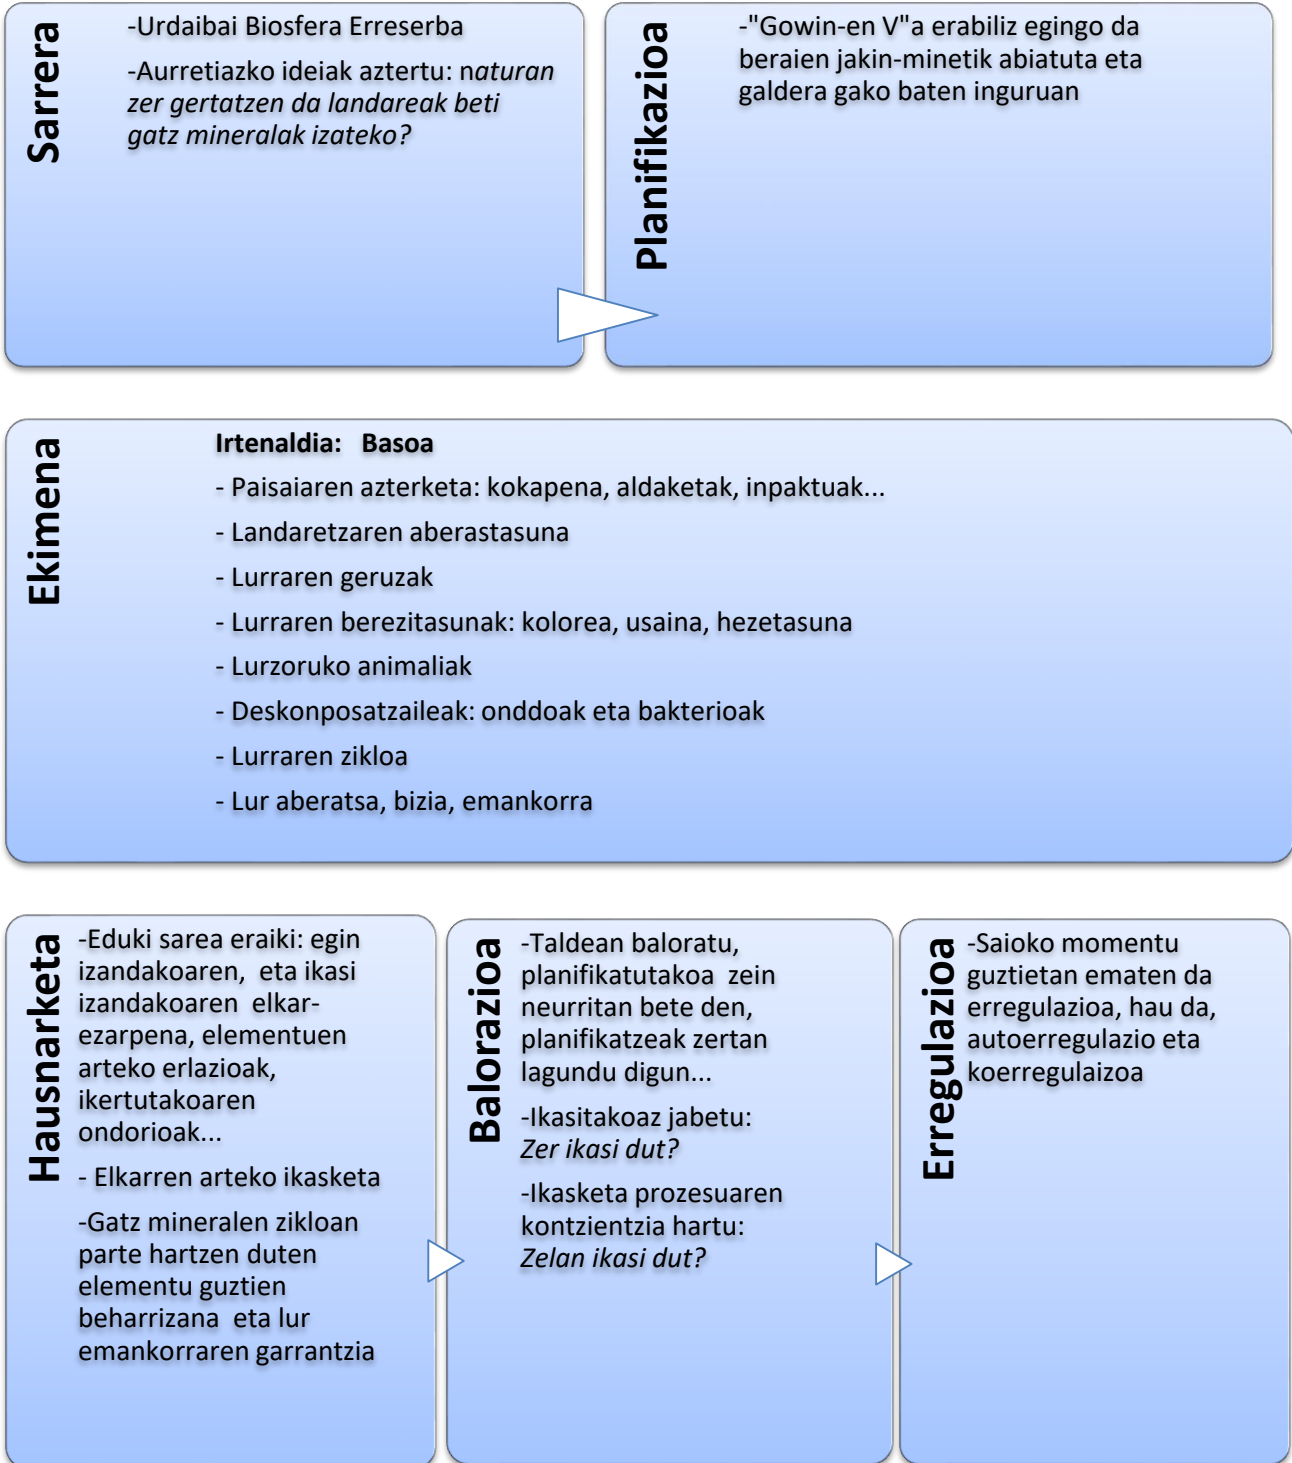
Sarrera

-Urdaibai Biosfera Erreserba

-Aurretiazko ideiak aztertu: naturan zer gertatzen da landareak beti gatz mineralak izateko?

Planifikazioa

-"Gowin-en V"a erabiliz egingo da beraien jakin-minetik abiatuta eta galdera gako baten inguruan

Ekimena

Irtenaldia: Basoa

- Paisaiaren azterketa: kokapena, aldaketak, inpaktuak...

- Landaretzaren aberastasuna

- Lurraren geruzak

- Lurraren berezitasunak: kolorea, usaina, hezetasuna

- Lurzoruko animaliak

- Deskonposatzaileak: onddoak eta bakterioak

- Lurraren zikloa

- Lur aberatsa, bizia, emankorra

Hausnarketa

-Eduki sarea eraiki: egin izandakoaren, eta ikasi izandakoaren elkar-ezarpena, elementuen arteko erlazioak, ikertutakoaren ondorioak...

- Elkarren arteko ikasketa

-Gatz mineralen zikloan parte hartzen duten elementu guztien beharrizana eta lur emankorraren garrantzia

Balorazioa

-Taldean baloratu, planifikatutakoa zein neurritan bete den, planifikatzeak zertan lagundu digun...

-Ikasitakoaz jabetu: Zer ikasi dut?

-Ikasketa prozesuaren kontzientzia hartu: Zelan ikasi dut?

Erregulazioa

-Saioko momentu guztietan ematen da erregulazioa, hau da, autoerregulazio eta koerregulaizoa